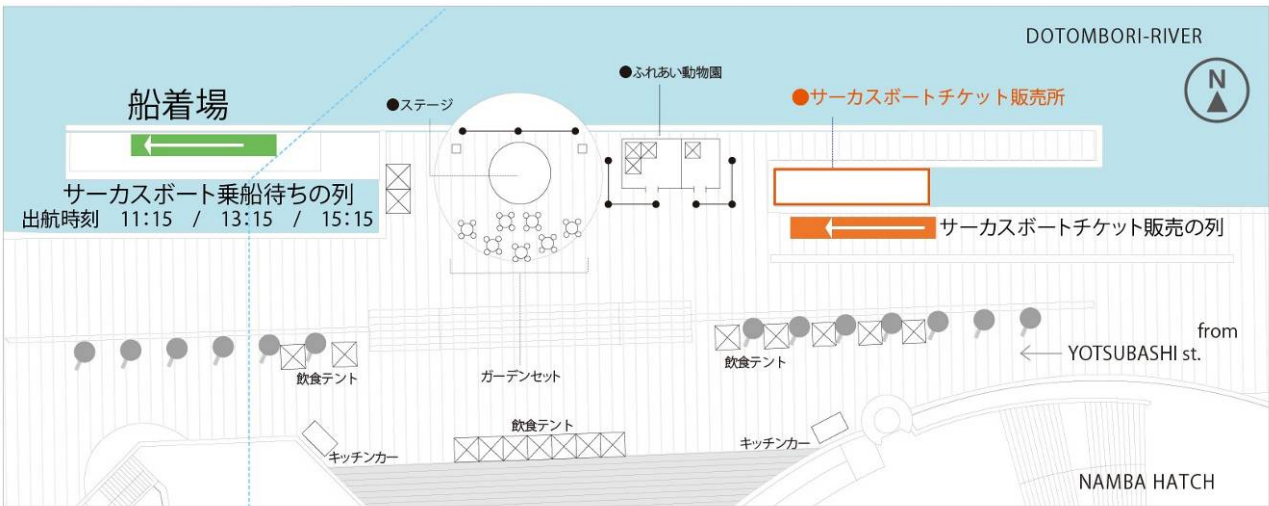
DOTOMBORI-RIVER

N

●ふれあい動物園

●ステージ

船着場

●サーカスボートチケット販売所

サーカスボート乗船待ちの列
出航時刻　11:15　/　13:15　/　15:15

サーカスボートチケット販売の列

from
YOTSUBASHI st.

飲食テント

飲食テント

ガーデンセット

飲食テント

キッチンカー

キッチンカー

NAMBA HATCH